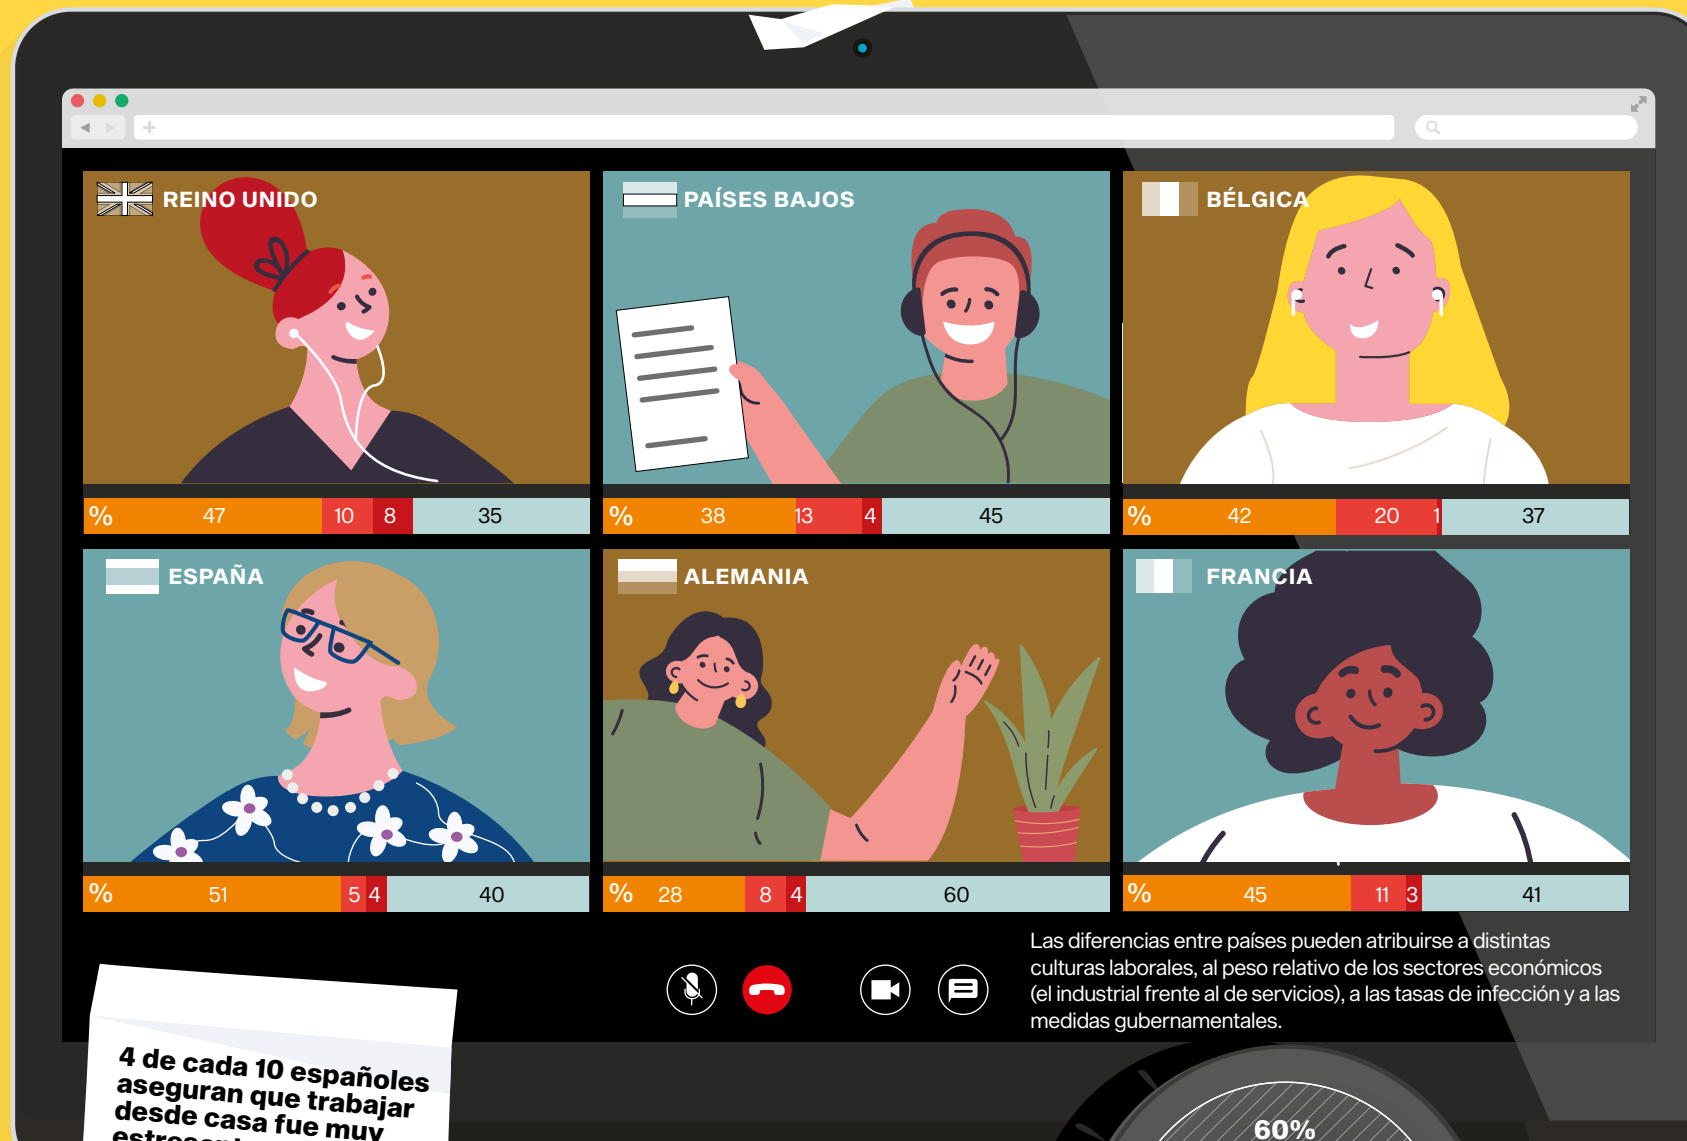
REINO UNIDO

| % | 47 | 10 | 8 | 35 |
|---|---|---|---|---|

PAÍSES BAJOS

| % | 38 | 13 | 4 | 45 |
|---|---|---|---|---|

BÉLGICA

| % | 42 | 20 | 1 | 37 |
|---|---|---|---|---|

ESPAÑA

| % | 51 | 5 | 4 | 40 |
|---|---|---|---|---|

ALEMANIA

| % | 28 | 8 | 4 | 60 |
|---|---|---|---|---|

FRANCIA

| % | 45 | 11 | 3 | 41 |
|---|---|---|---|---|

Las diferencias entre países pueden atribuirse a distintas culturas laborales, al peso relativo de los sectores económicos (el industrial frente al de servicios), a las tasas de infección y a las medidas gubernamentales.

4 de cada 10 españoles aseguran que trabajar desde casa fue muy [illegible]

60%